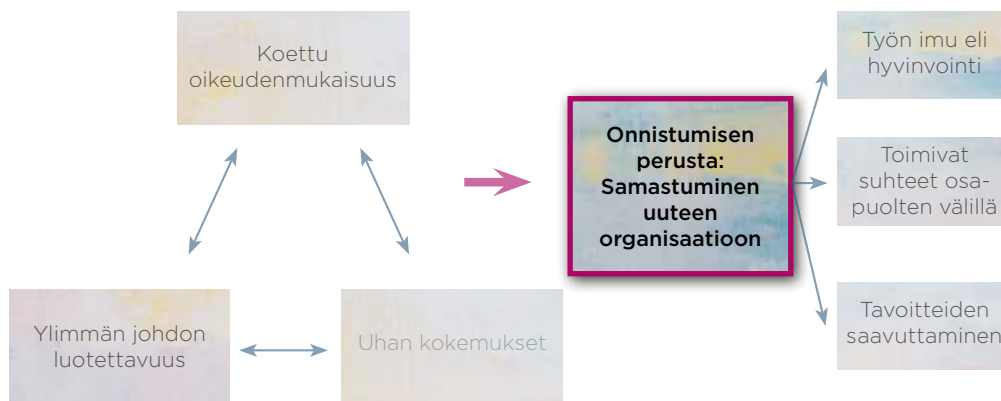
Koettu oikeudenmukaisuus

Ylimmän johdon luotettavuus

Uhan kokemukset

Onnistumisen perusta: Samastuminen uuteen organisaatioon

Työn imu eli hyvinvointi

Toimivat suhteet osapuolten välillä

Tavoitteiden saavuttaminen